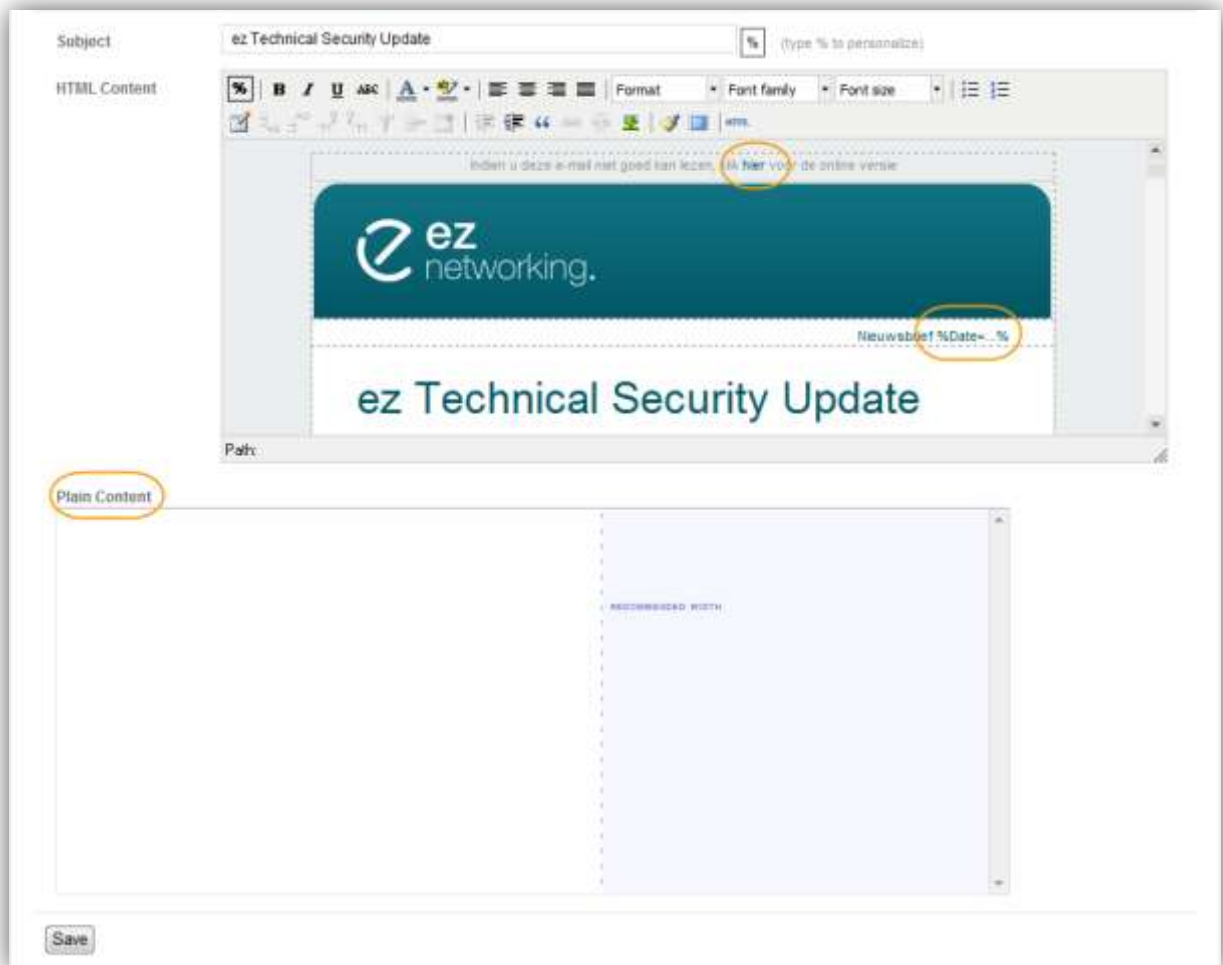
Subject

ez Technical Security Update

%

(type % to personalize)

HTML Content

%

B I U ABC

Format

Font family

Font size

HTML

Indien u deze e-mail niet goed kan lezen, klik hier voor de online versie

ez
networking.

Nieuwsbrief %Date=...%

ez Technical Security Update

Path:

Plain Content

RECOMMENDED WIDTH

Save